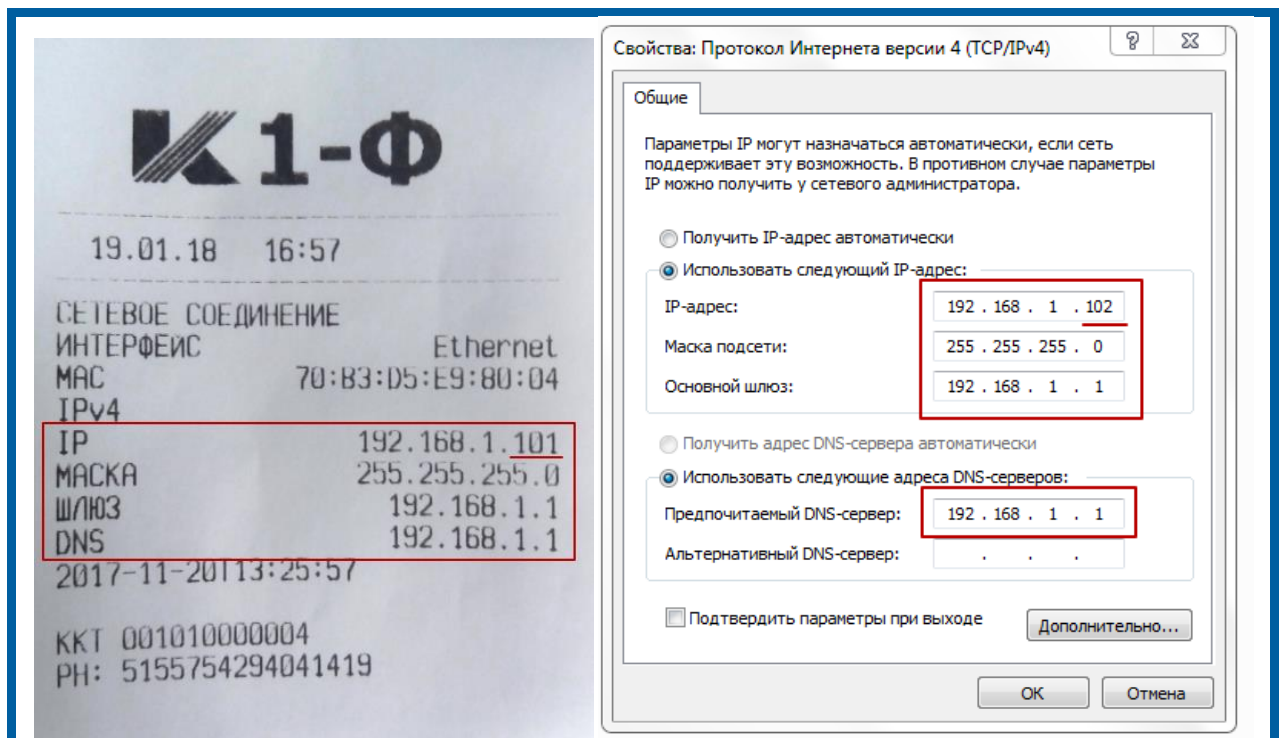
К1-Ф

19.01.18 16:57

СЕТЕВОЕ СОЕДИНЕНИЕ
ИНТЕРФЕЙС Ethernet
MAC 70:B3:D5:E9:80:04
IPv4
IP 192.168.1.101
МАСКА 255.255.255.0
ШЛЮЗ 192.168.1.1
DNS 192.168.1.1
2017-11-20T13:25:57

ККТ 001010000004
РН: 5155754294041419

Свойства: Протокол Интернета версии 4 (TCP/IPv4)
?
Общие
Параметры IP могут назначаться автоматически, если сеть поддерживает эту возможность. В противном случае параметры IP можно получить у сетевого администратора.

Получить IP-адрес автоматически
Использовать следующий IP-адрес:
IP-адрес: 192 . 168 . 1 . 102
Маска подсети: 255 . 255 . 255 . 0
Основной шлюз: 192 . 168 . 1 . 1

Получить адрес DNS-сервера автоматически
Использовать следующие адреса DNS-серверов:
Предпочитаемый DNS-сервер: 192 . 168 . 1 . 1
Альтернативный DNS-сервер: . . .

Подтвердить параметры при выходе
Дополнительно...
OK
Отмена